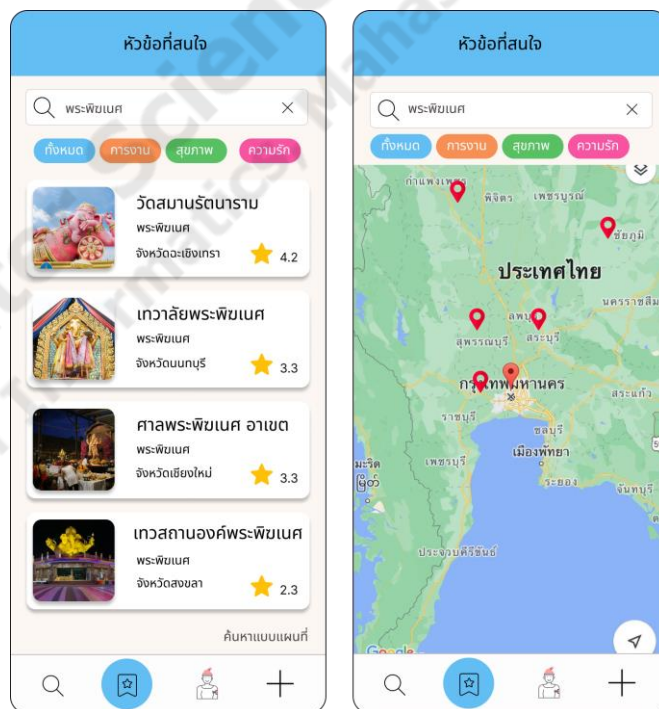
หัวข้อที่สนใจ

พระพิฆเนศ

ทั้งหมด การงาน สุขภาพ ความรัก

วัดสมานรัตนาราม
พระพิฆเนศ
จังหวัดฉะเชิงเทรา 4.2

เทวาลัยพระพิฆเนศ
พระพิฆเนศ
จังหวัดนนทบุรี 3.3

ศาลพระพิฆเนศ อาเขต
พระพิฆเนศ
จังหวัดเชียงใหม่ 3.3

เทวสถานองค์พระพิฆเนศ
พระพิฆเนศ
จังหวัดสงขลา 2.3

ค้นหาแบบแผนที่

หัวข้อที่สนใจ

พระพิฆเนศ

ทั้งหมด การงาน สุขภาพ ความรัก

กำแพงเพชร พิจิตร เพชรบูรณ์ ชัยภูมิ
ประเทศไทย
นครราชสีม
ลพบุรี
สุพรรณบุรี สระบุรี
กรุงเทพมหานคร
ราชบุรี สระแก้ว
ชลบุรี
มะริด
เพชรบุรี เมืองพัทยา
ระยอง จันทบุรี
ประจวบคีรีขันธ์
Google